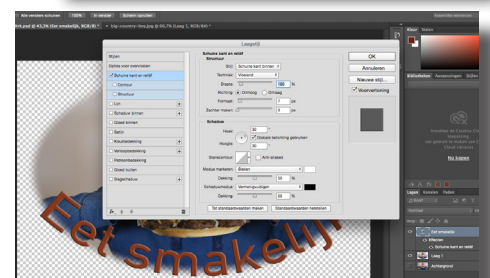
Aan venster aanpassen 100% In vensters Scherm vullen
rrk.psd @ 43,7% (Eet smakelijk, RGB/8) * × hip-country-boy.jpg @ 66,7% (Laag 1, RGB/8#) *
Laagstijl
Stijlen
Opties voor overvloeien
Schuine kant en reliëf
Contour
Structuur
Lijn
Schaduw binnen
Gloed binnen
Satijn
Kleurbedekking
Verloopbedekking
Patroonbedekking
Gloed buiten
Slagschaduw
Schuine kant en reliëf
Structuur
Stijl: Schuine kant binnen
Techniek: Vloeiend
Diepte: 100 %
Richting: Omhoog Omlaag
Formaat: 7 px
Zachter maken: 0 px
Schaduw
Hoek: 30°
Globale belichting gebruiken
Hoogte: 30°
Glanscontour: Anti-aliased
Modus markeren: Bleken
Dekking: 75 %
Schaduwmodus: Vermenigvuldigen
Dekking: 75 %
Tot standaardwaarden maken Standaardwaarden herstellen
OK
Annuleren
Nieuwe stijl...
Voorvertoning
Kleur Stalen
Bibliotheken Aanpassingen Stijlen
No Logon
Lagen Kanalen Paden
Eet smakelijk
Effecten
Schuine kant en reliëf
Laag 1
Achtergrond
Eet smakelijk